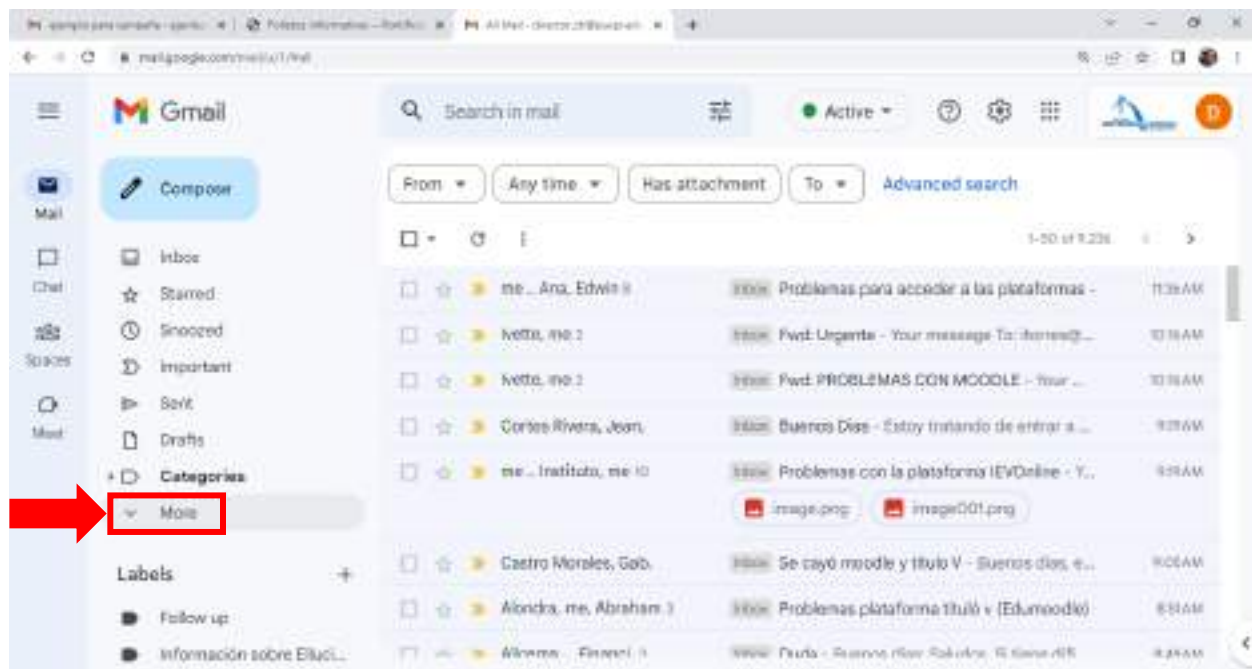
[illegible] | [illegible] | All Mail - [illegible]

mail.google.com/mail/u/1/#all

Gmail

Search in mail

Active

D

Mail

Chat

Spaces

Meet

Compose

Inbox

Starred

Snoozed

Important

Sent

Drafts

Categories

More

Labels

Follow up

Información sobre Elluci...

From | Any time | Has attachment | To | Advanced search

1-50 of 9,236

me .. Ana, Edwin 8 | Inbox | Problemas para acceder a las plataformas - | 11:36 AM

Ivette, me 2 | Inbox | Fwd: Urgente - Your message To: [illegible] | 10:16 AM

Ivette, me 2 | Inbox | Fwd: PROBLEMAS CON MOODLE - Your ... | 10:16 AM

Cortes Rivera, Jean. | Inbox | Buenos Días - Estoy tratando de entrar a ... | 9:27 AM

me .. Instituto, me 10 | Inbox | Problemas con la plataforma IEVOnline - Y... | 9:19 AM

image.png | image001.png

Castro Morales, Gab. | Inbox | Se cayó moodle y título V - Buenos días, e... | 9:05 AM

Alondra, me, Abraham 3 | Inbox | Problemas plataforma título v (Edumoodle) | 8:51 AM

Alberna ... Financi. 3 | Inbox | Duda - Buenos días Saludos. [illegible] | 8:44 AM